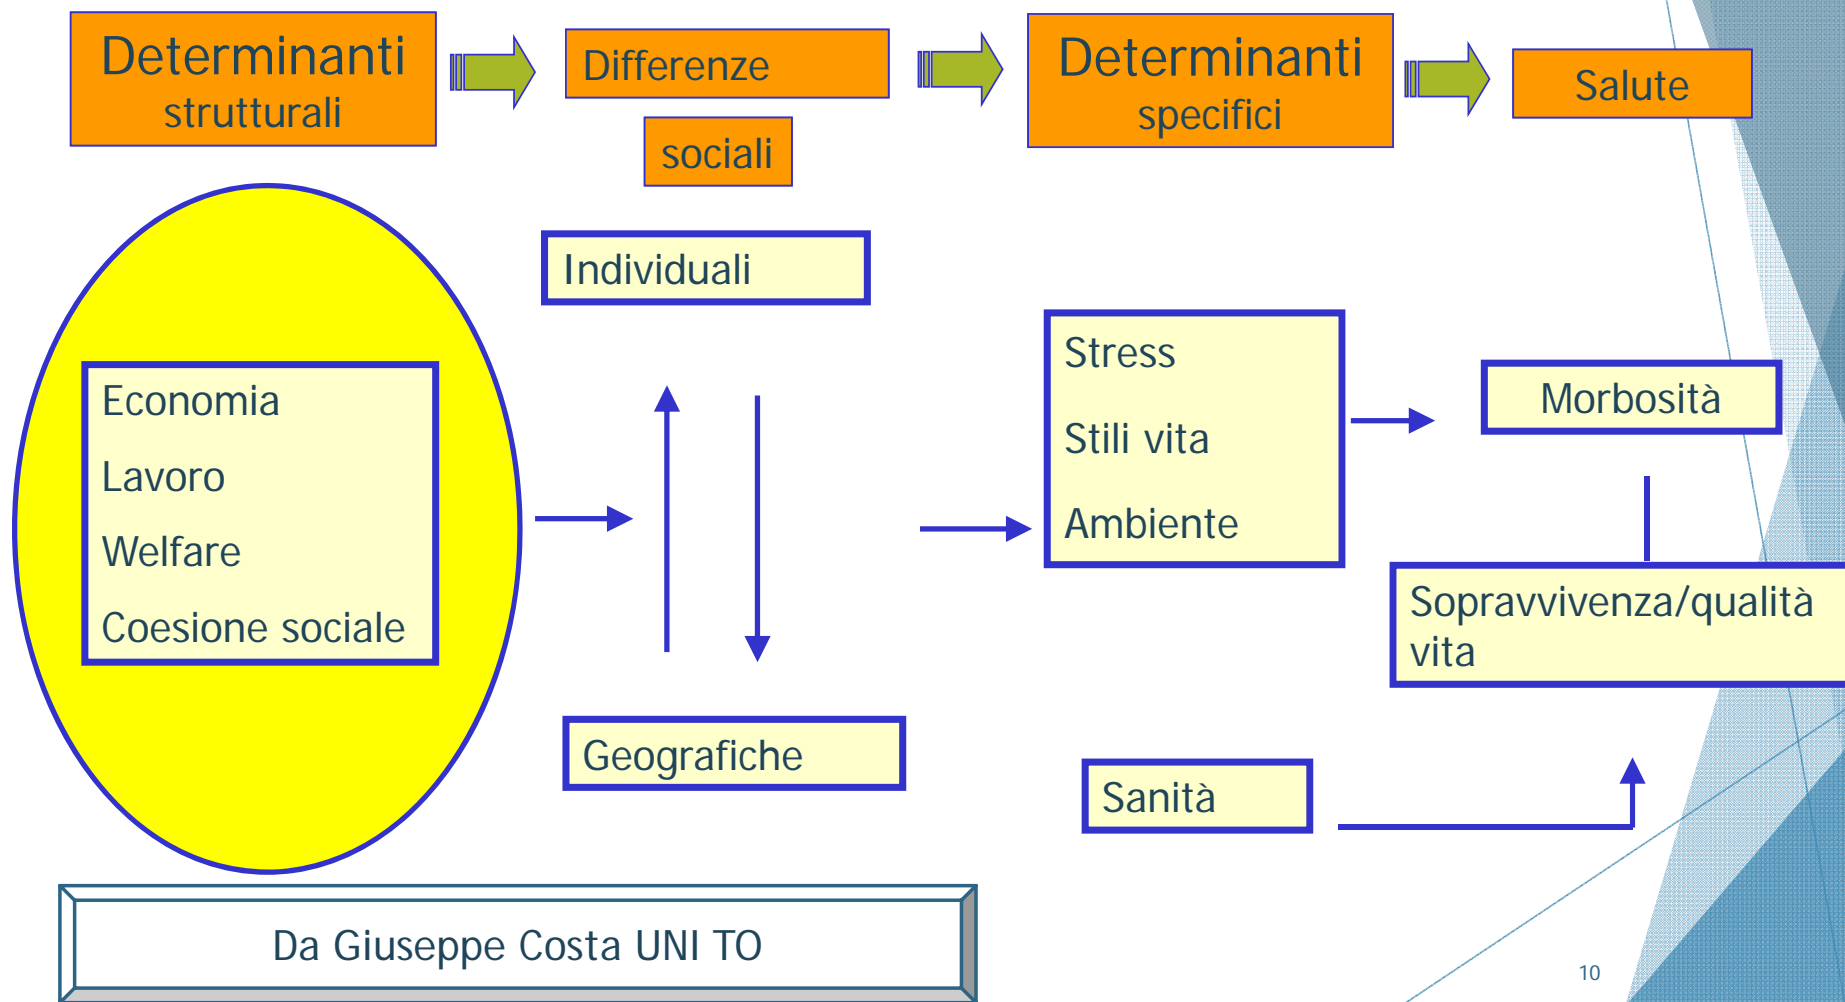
Determinanti strutturali

Differenze

sociali

Determinanti specifici

Salute

Individuali

Economia

Lavoro

Welfare

Coesione sociale

Stress

Stili vita

Ambiente

Morbosità

Sopravvivenza/qualità vita

Geografiche

Sanità

Da Giuseppe Costa UNI TO

10